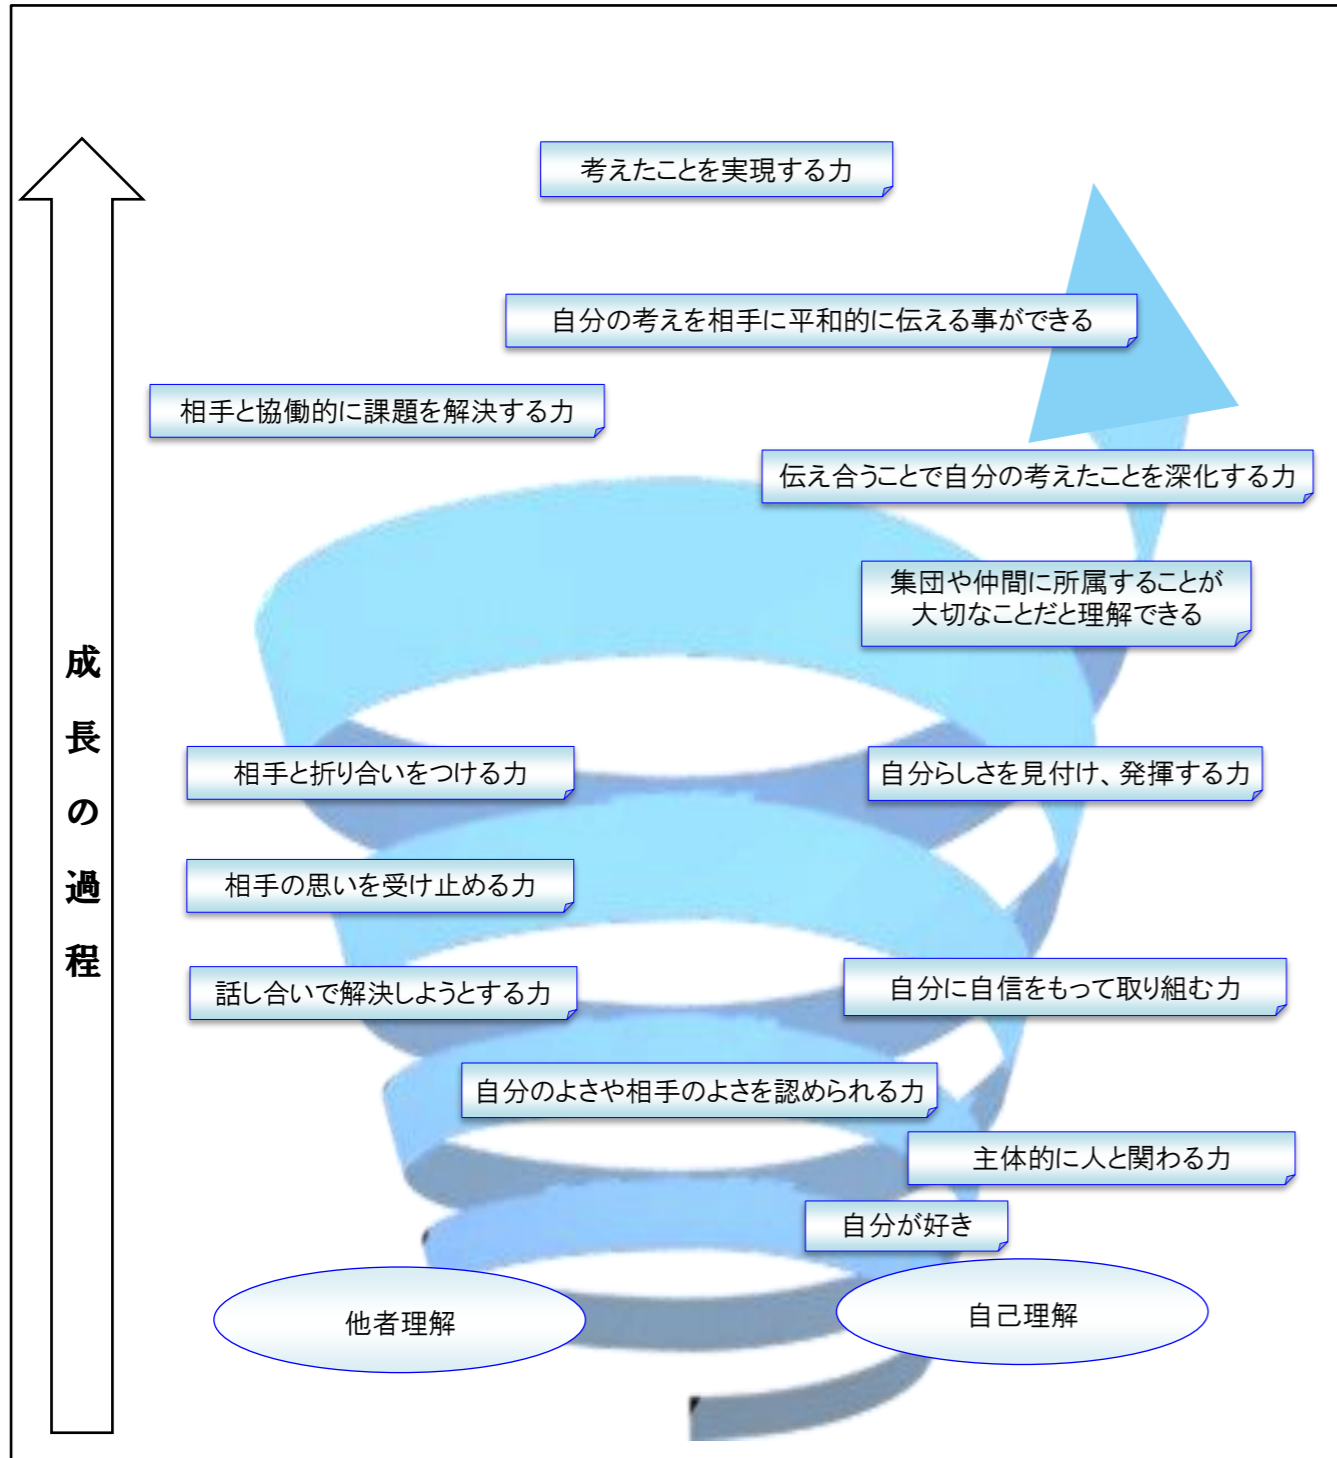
考えたことを実現する力

自分の考えを相手に平和的に伝える事ができる

相手と協働的に課題を解決する力

伝え合うことで自分の考えたことを深化する力

集団や仲間に所属することが大切なことだと理解できる

成長の過程

相手と折り合いをつける力

自分らしさを見付け、発揮する力

相手の思いを受け止める力

話し合いで解決しようとする力

自分に自信をもって取り組む力

自分のよさや相手のよさを認められる力

主体的に人と関わる力

自分が好き

他者理解

自己理解